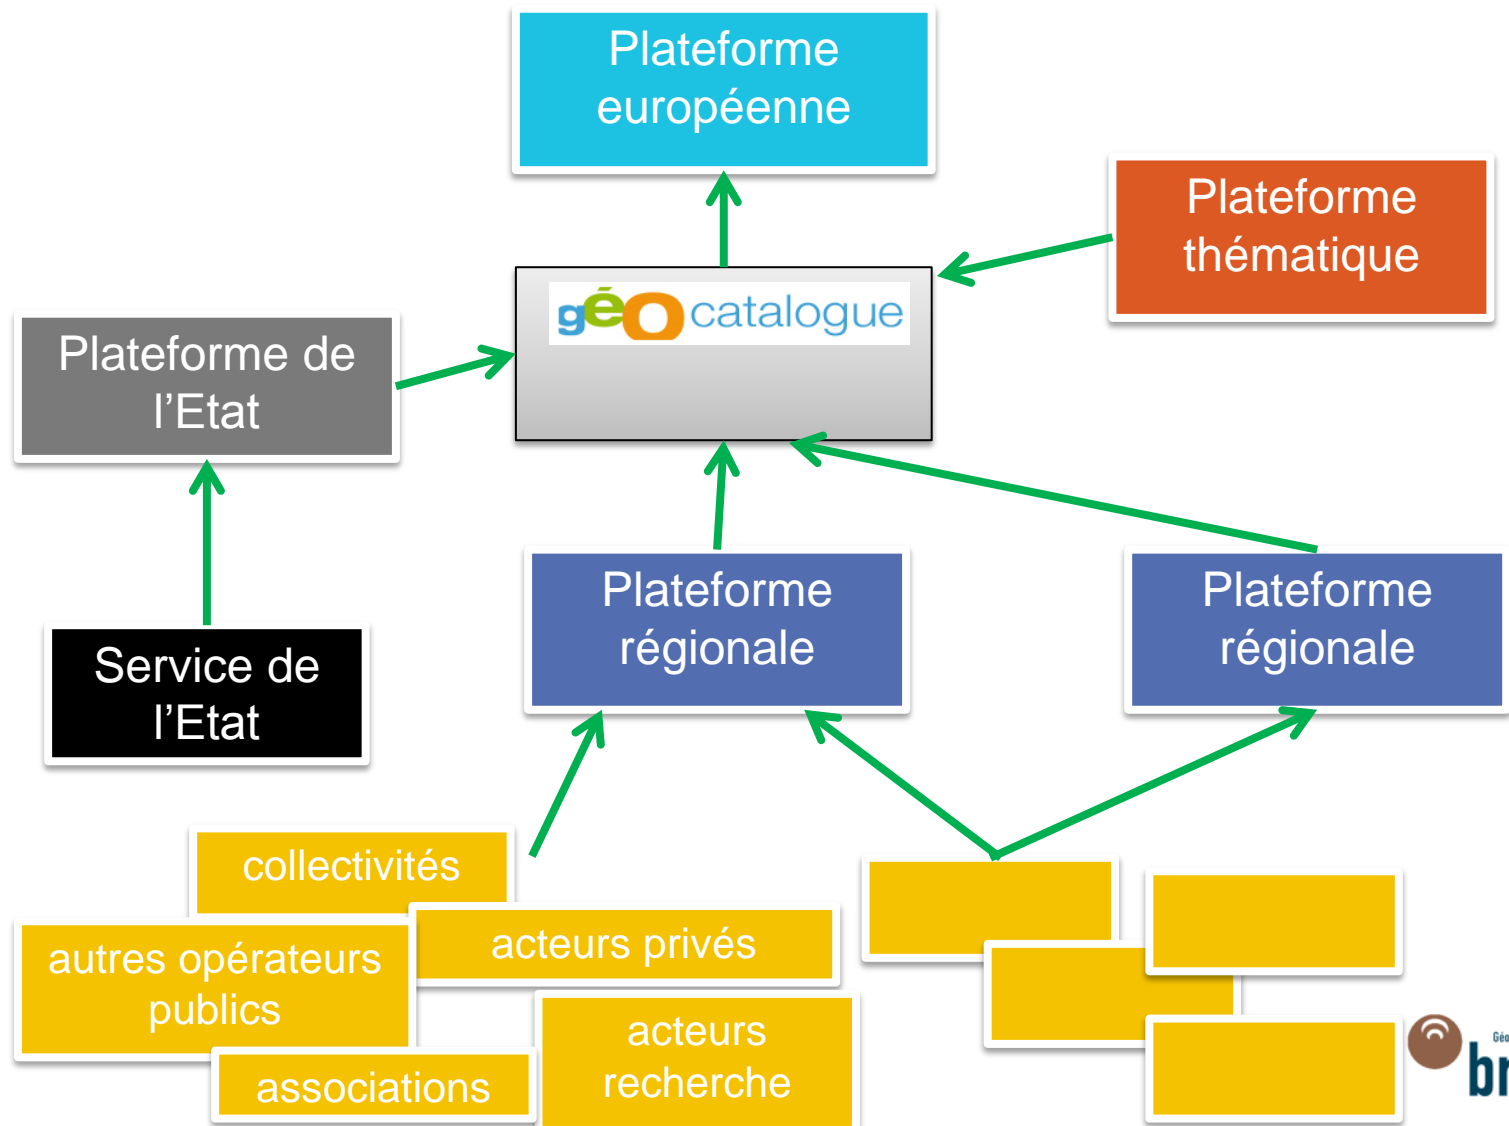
Plateforme européenne

Plateforme thématique

géo catalogue

Plateforme de l’Etat

Service de l’Etat

Plateforme régionale

Plateforme régionale

collectivités

autres opérateurs publics

acteurs privés

associations

acteurs recherche

Géo

br